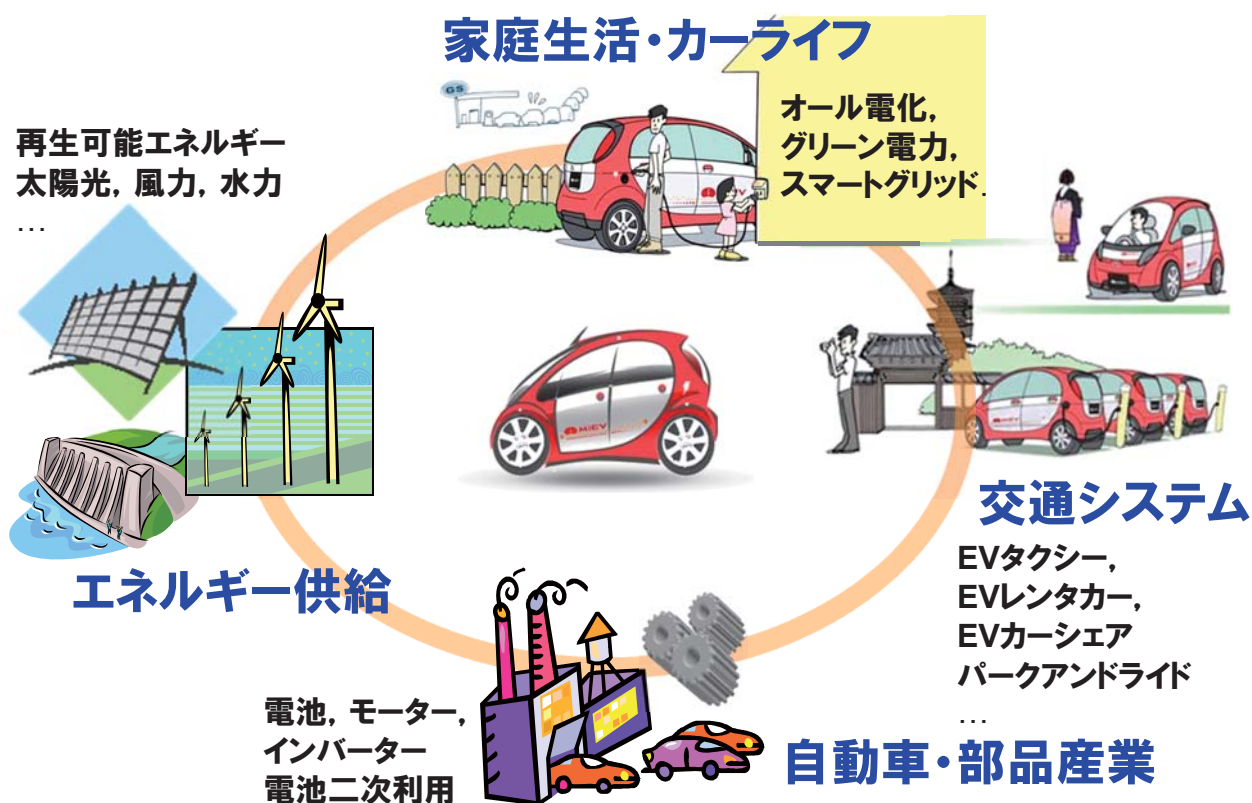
家庭生活・カーライフ

オール電化，
グリーン電力，
スマートグリッド…

再生可能エネルギー
太陽光，風力，水力
…

GS

MiEV

交通システム

EVタクシー，
EVレンタカー，
EVカーシェア
パークアンドライド
…

エネルギー供給

電池，モーター，
インバーター
電池二次利用

自動車・部品産業